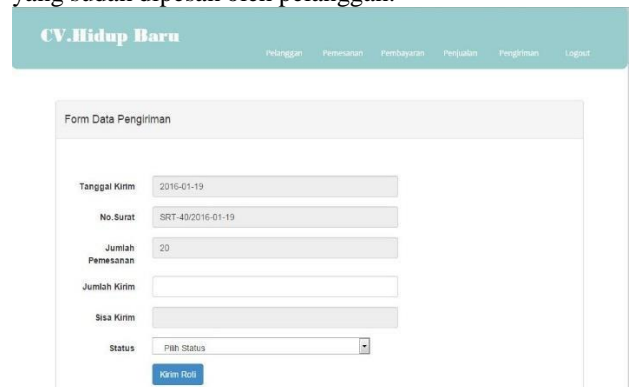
CV.Hidup Baru

Pelanggan Pemesanan Pembayaran Penjualan Pengiriman Logout

Form Data Pengiriman

Tanggal Kirim 2016-01-19

No.Surat SRT-40/2016-01-19

Jumlah Pemesanan 20

Jumlah Kirim

Sisa Kirim

Status Pilih Status

Kirim Roll